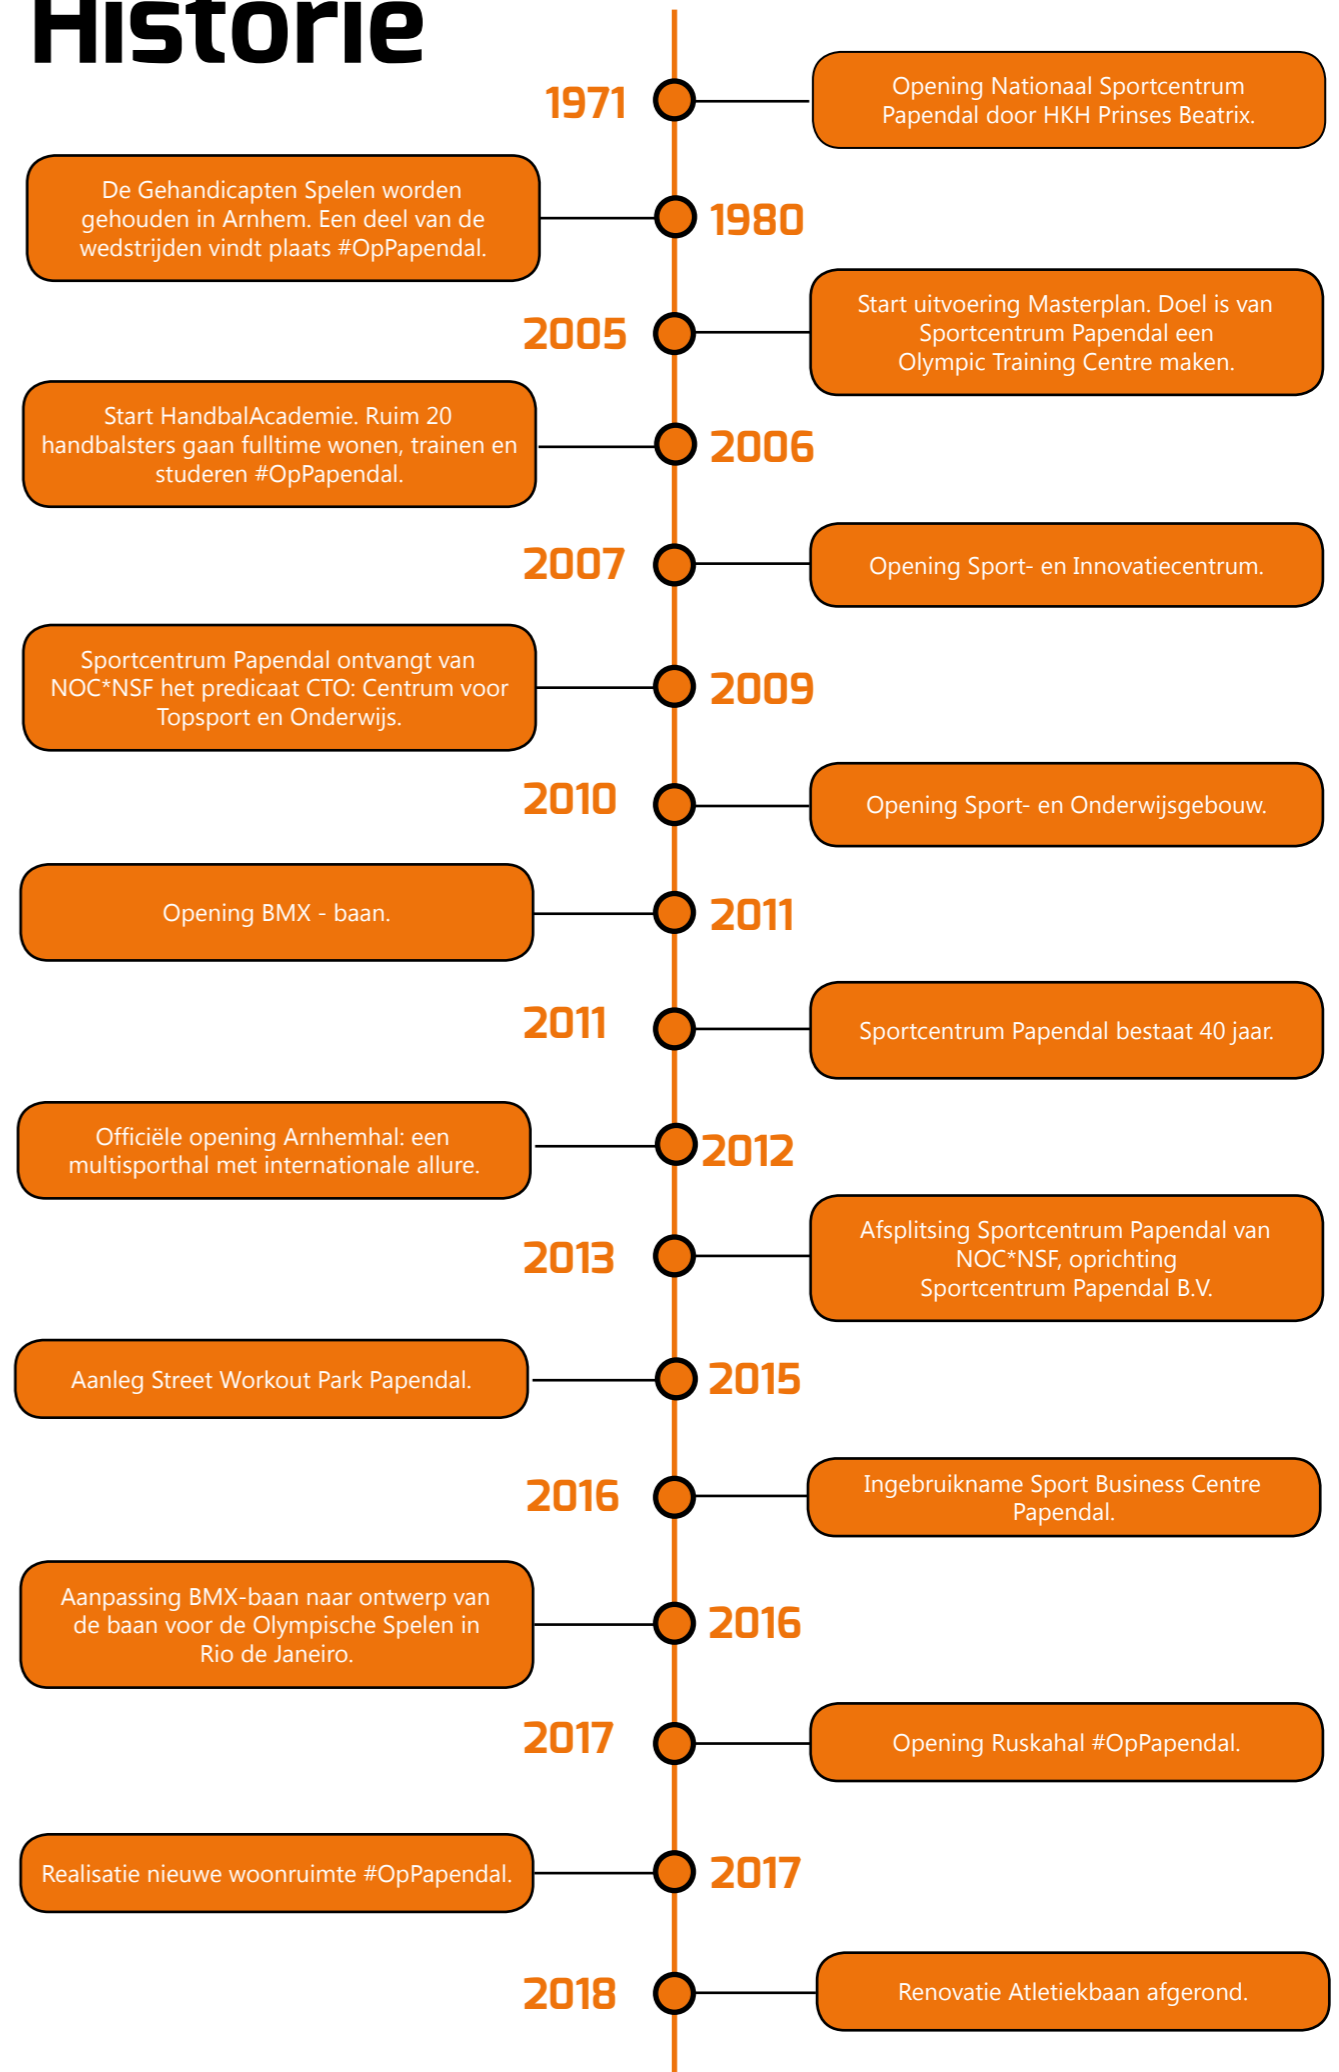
Historie

1971
Opening Nationaal Sportcentrum Papendal door HKH Prinses Beatrix.

De Gehandicapten Spelen worden gehouden in Arnhem. Een deel van de wedstrijden vindt plaats #OpPapendal.
1980

2005
Start uitvoering Masterplan. Doel is van Sportcentrum Papendal een Olympic Training Centre maken.

Start HandbalAcademie. Ruim 20 handbalsters gaan fulltime wonen, trainen en studeren #OpPapendal.
2006

2007
Opening Sport- en Innovatiecentrum.

Sportcentrum Papendal ontvangt van NOC*NSF het predicaat CTO: Centrum voor Topsport en Onderwijs.
2009

2010
Opening Sport- en Onderwijsgebouw.

Opening BMX - baan.
2011

2011
Sportcentrum Papendal bestaat 40 jaar.

Officiële opening Arnhemhal: een multisporthal met internationale allure.
2012

2013
Afsplitsing Sportcentrum Papendal van NOC*NSF, oprichting Sportcentrum Papendal B.V.

Aanleg Street Workout Park Papendal.
2015

2016
Ingebruikname Sport Business Centre Papendal.

Aanpassing BMX-baan naar ontwerp van de baan voor de Olympische Spelen in Rio de Janeiro.
2016

2017
Opening Ruskahal #OpPapendal.

Realisatie nieuwe woonruimte #OpPapendal.
2017

2018
Renovatie Atletiekbaan afgerond.